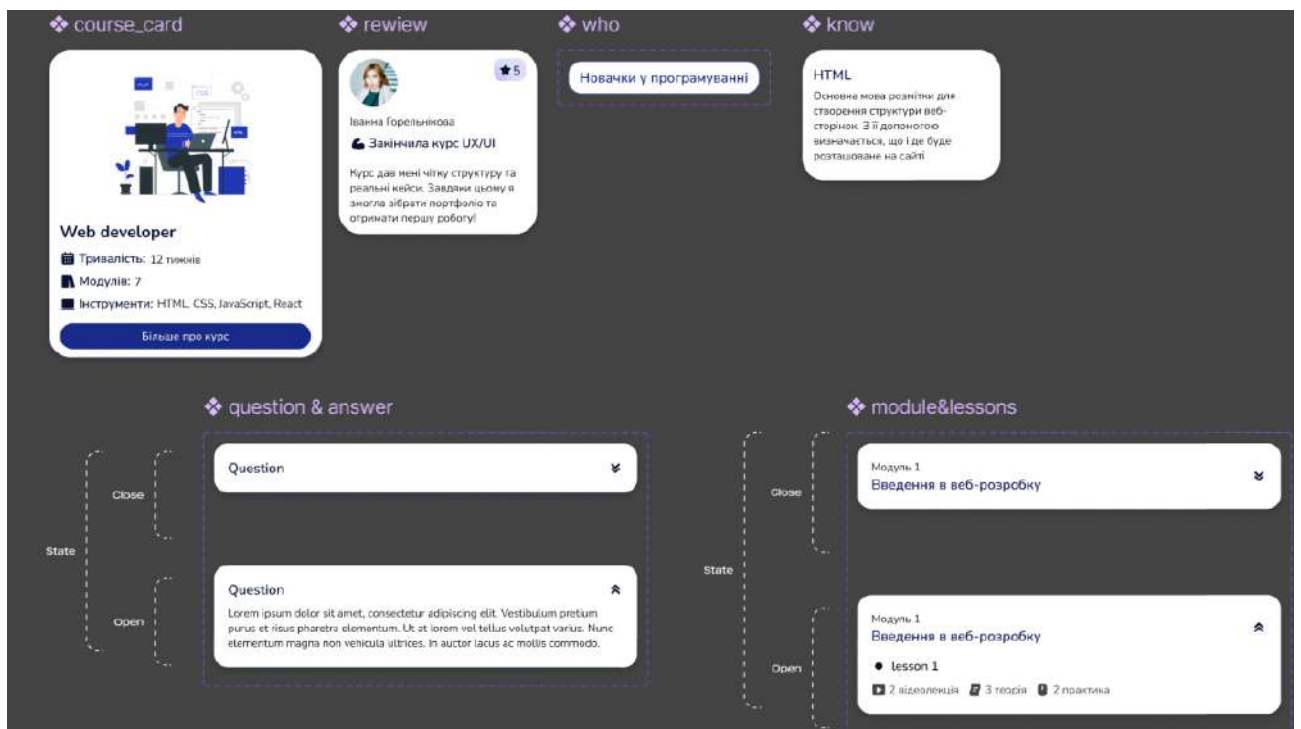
❖ course_card

Web developer

Тривалість: 12 тижнів

Модулів: 7

Інструменти: HTML, CSS, JavaScript, React

Більше про курс

❖ rewiew

5

Іванна Горельнікова

Закінчила курс UX/UI

Курс дав мені чітку структуру та реальні кейси. Завдяки цьому я змогла зібрати портфоліо та отримати першу роботу!

❖ who

Новачки у програмуванні

❖ know

HTML

Основна мова розмітки для створення структури веб-сторінок. З її допомогою визначається, що і де буде розташоване на сайті

❖ question & answer

State

Close

Question

Open

Question

Lorem ipsum dolor sit amet, consectetur adipiscing elit. Vestibulum pretium purus et risus pharetra elementum. Ut at lorem vel tellus volutpat varius. Nunc elementum magna non vehicula ultrices. In auctor lacus ac mollis commodo.

❖ module&lessons

State

Close

Модуль 1

Введення в веб-розробку

Open

Модуль 1

Введення в веб-розробку

lesson 1

2 відеолекція 3 теорія 2 практика